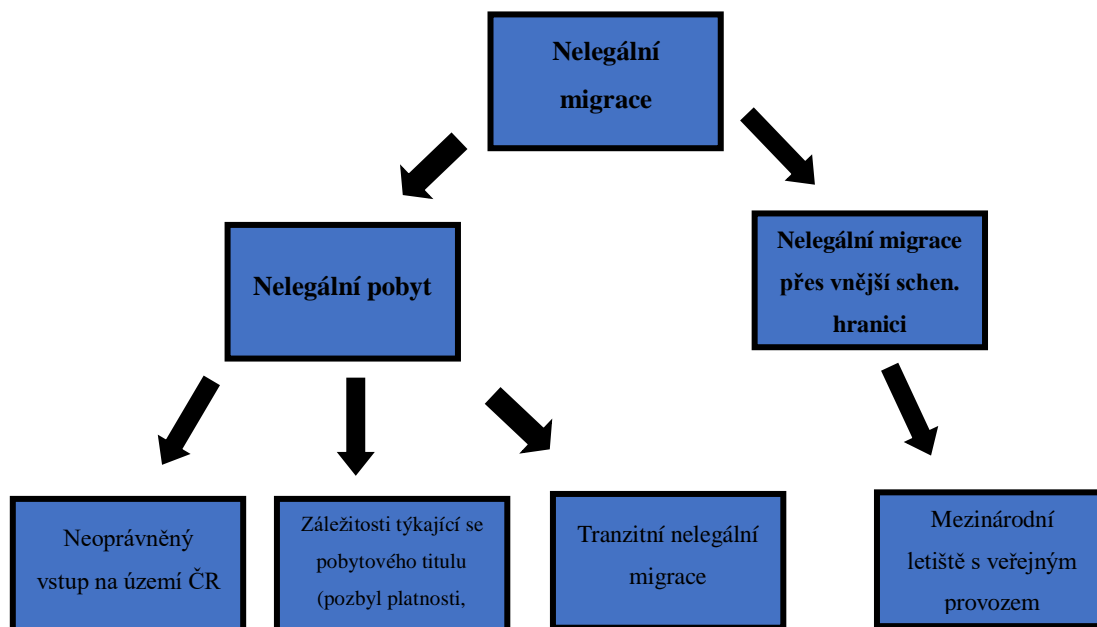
Nelegální migrace

Nelegální pobyt

Nelegální migrace přes vnější schen. hranici

Neoprávněný vstup na území ČR

Záležitosti týkající se pobytového titulu (pozbyl platnosti,

Tranzitní nelegální migrace

Mezinárodní letiště s veřejným provozem